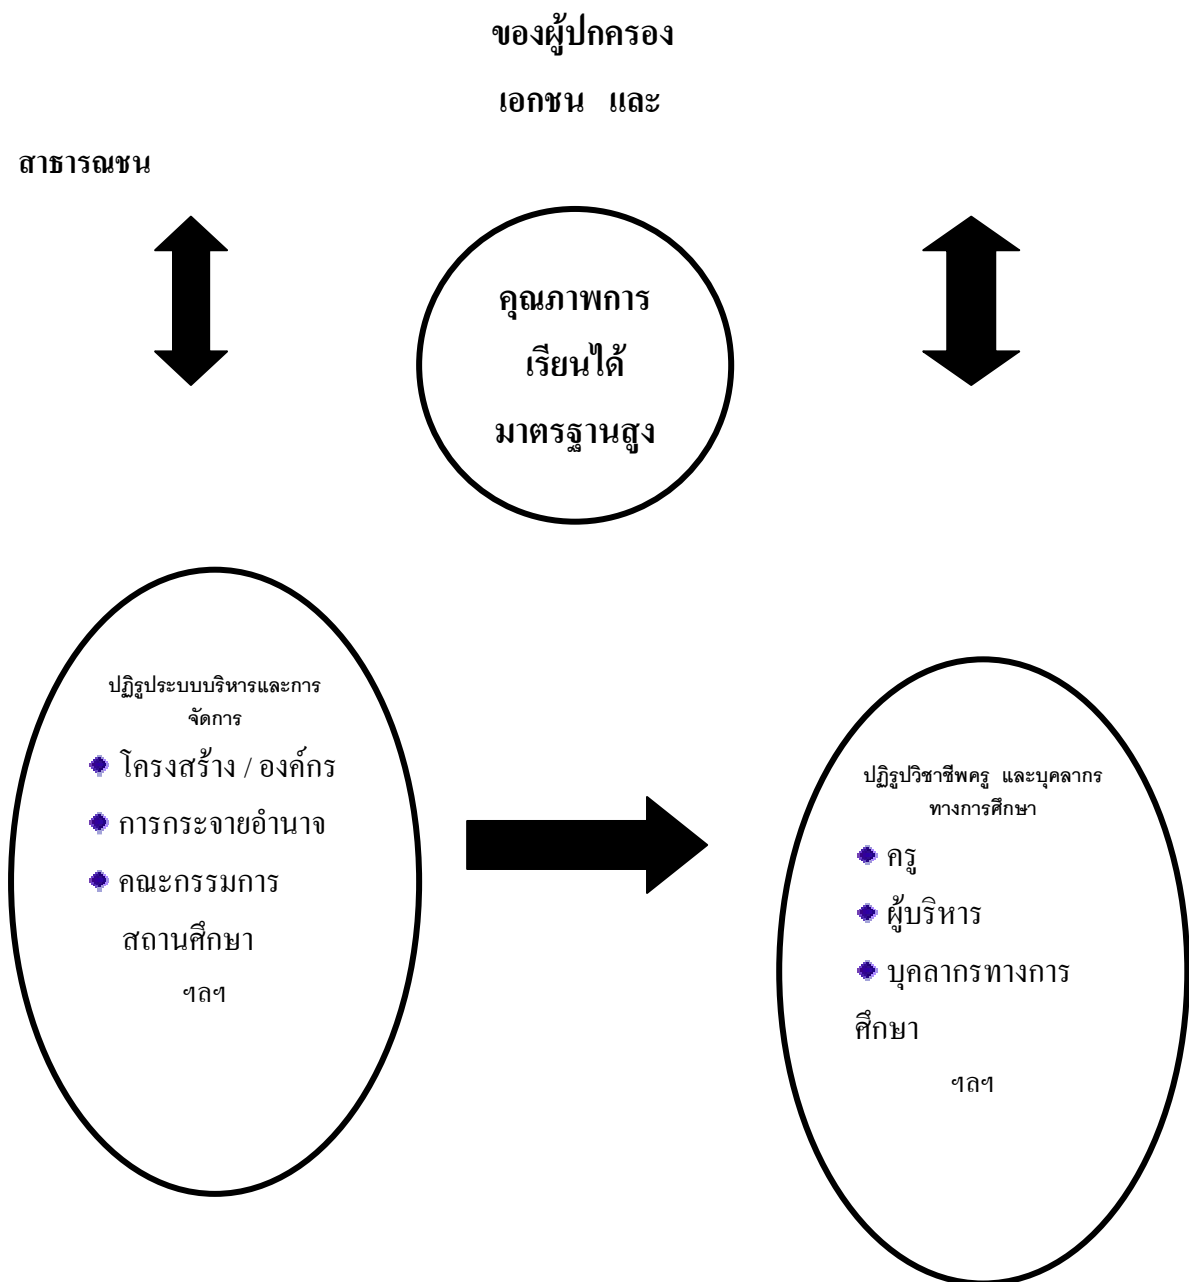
ของผู้ปกครอง

เอกชน และ

สาธารณชน

คุณภาพการเรียนได้มาตรฐานสูง

ปฏิรูประบบบริหารและการจัดการ

◆ โครงสร้าง / องค์กร

◆ การกระจายอำนาจ

◆ คณะกรรมการสถานศึกษา

ฯลฯ

ปฏิรูปวิชาชีพครู และบุคลากรทางการศึกษา

◆ ครู

◆ ผู้บริหาร

◆ บุคลากรทางการศึกษา

ฯลฯ